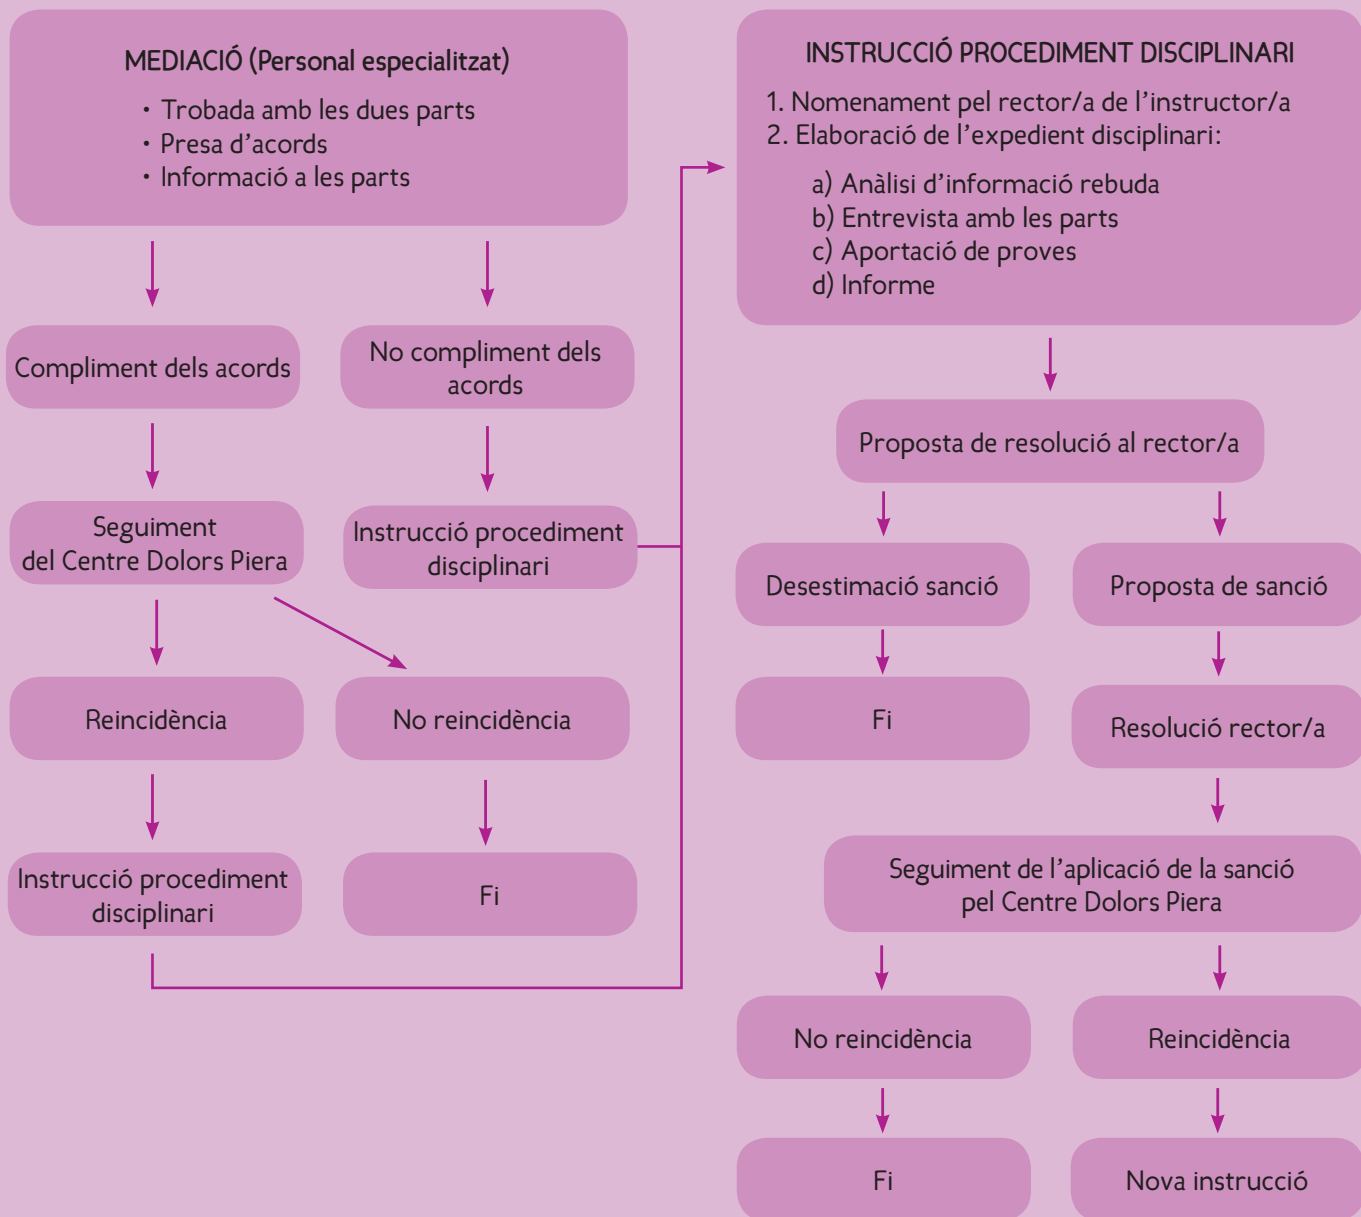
MEDIACIÓ (Personal especialitzat)

- Trobada amb les dues parts
- Presa d'acords
- Informació a les parts

Compliment dels acords

No compliment dels acords

Seguiment del Centre Dolors Piera

Instrucció procediment disciplinari

Reincidència

No reincidència

Instrucció procediment disciplinari

Fi

INSTRUCCIÓ PROCEDIMENT DISCIPLINARI

1. Nomenament pel rector/a de l'instructor/a
2. Elaboració de l'expedient disciplinari:

a) Anàlisi d'informació rebuda
b) Entrevista amb les parts
c) Aportació de proves
d) Informe

Proposta de resolució al rector/a

Desestimació sanció

Proposta de sanció

Fi

Resolució rector/a

Seguiment de l'aplicació de la sanció pel Centre Dolors Piera

No reincidència

Reincidència

Fi

Nova instrucció